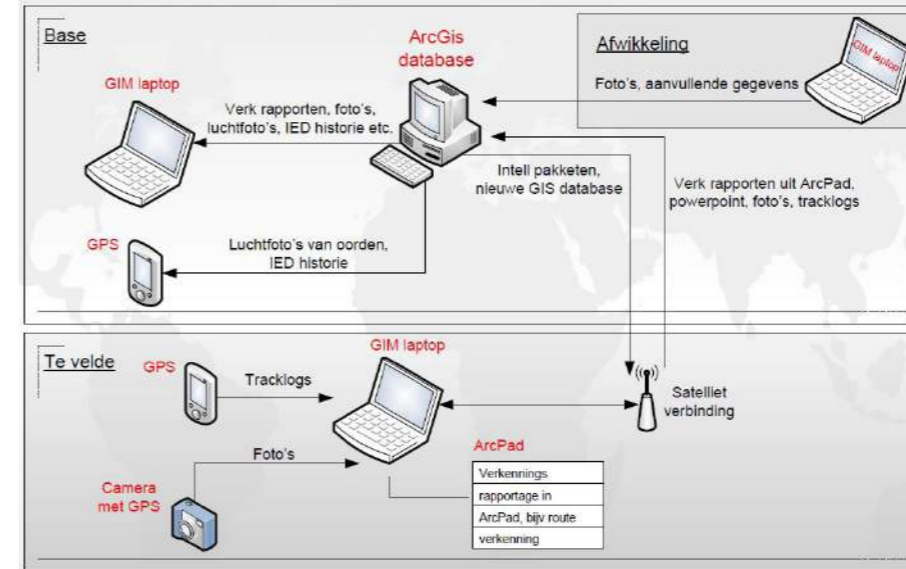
Base

ArcGis database

Afwikkeling

GIM laptop

Foto's, aanvullende gegevens

GIM laptop

Verk rapporten, foto's, luchtfoto's, IED historie etc.

Intell pakketen, nieuwe GIS database

Verk rapporten uit ArcPad, powerpoint, foto's, tracklogs

GPS

Luchtfoto's van oorden, IED historie

Te velde

GPS

Tracklogs

GIM laptop

Satelliet verbinding

Foto's

ArcPad

Camera met GPS

| Verkennings |
|---|
| rapportage in |
| ArcPad, bijv route |
| verkenning |